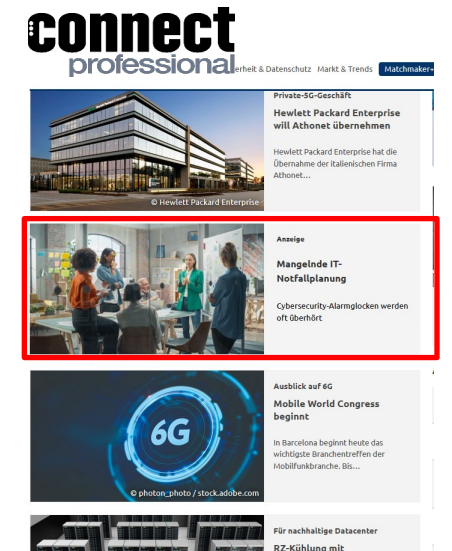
connect professional

erheit & Datenschutz  Markt & Trends  Matchmaker+

Private-5G-Geschäft

Hewlett Packard Enterprise will Athonet übernehmen

Hewlett Packard Enterprise hat die Übernahme der italienischen Firma Athonet...

© Hewlett Packard Enterprise

Anzeige

Mangelnde IT-Notfallplanung

Cybersecurity-Alarmglocken werden oft überhört

Ausblick auf 6G

Mobile World Congress beginnt

In Barcelona beginnt heute das wichtigste Branchentreffen der Mobilfunkbranche. Bis...

6G

© photon_photo / stock.adobe.com

Für nachhaltige Datacenter

RZ-Kühlung mit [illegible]